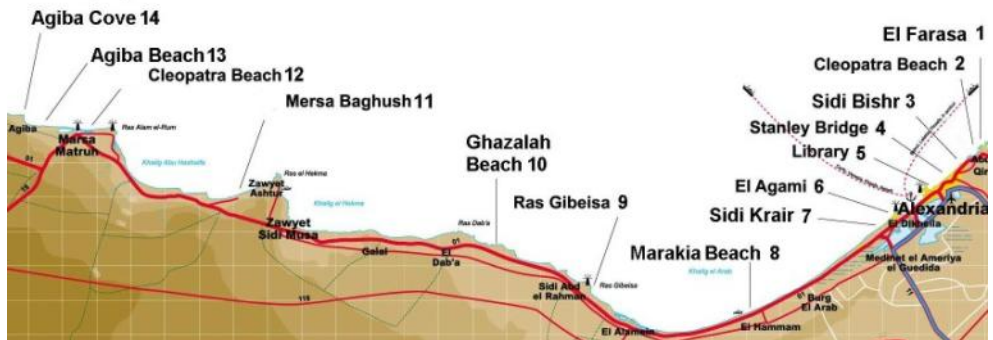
Agiba Cove 14
Agiba Beach 13
Cleopatra Beach 12
Mersa Baghush 11
Ghazalah Beach 10
Ras Gibeisa 9
Marakia Beach 8
El Farasa 1
Cleopatra Beach 2
Sidi Bishr 3
Stanley Bridge 4
Library 5
El Agami 6
Sidi Krair 7

Agiba
Marsa Matruh
Ras Alam el-Rum
Khalig Abu Hashaifa
Ras el Hekma
Zawyet Ashur
Khalig el Hekma
Zawyet Sidi Musa
Galal
Ras Dab'a
El Dab'a
Sidi Abd el Rahman
Ras Gibeisa
Khalig el Arab
El Alamein
El Hammam
Burg El Arab
Medinet el Ameriya el Guedida
El Dikheila
Alexandria
Abu Qir
81
115
01
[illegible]